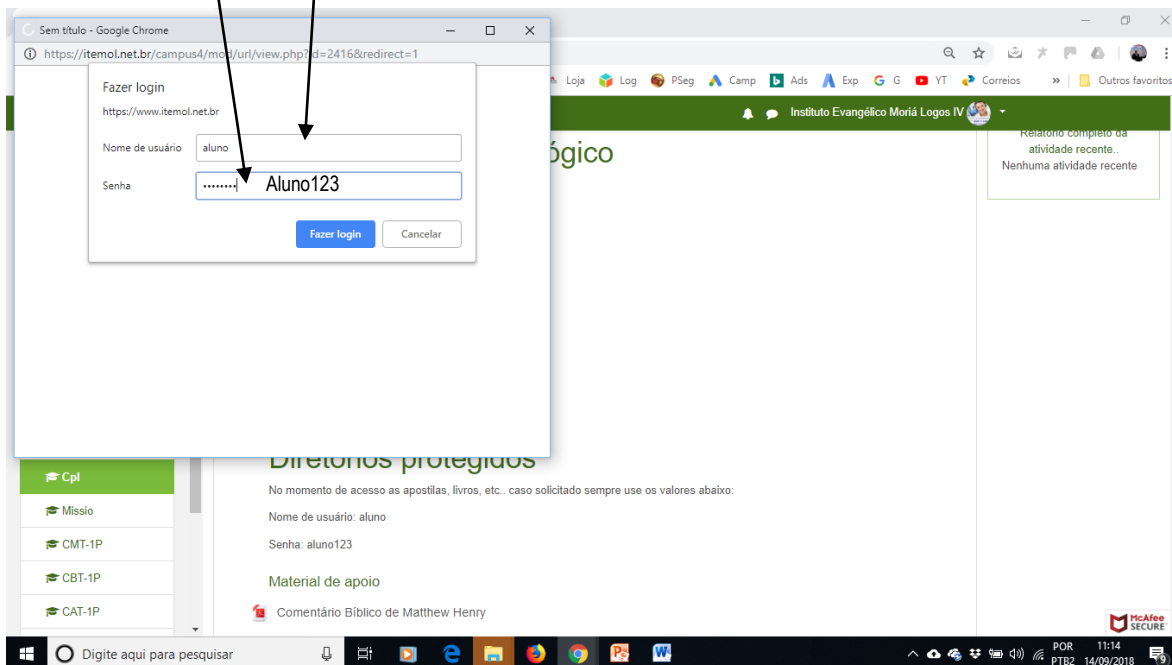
Sem título - Google Chrome

https://itemol.net.br/campus4/mod/url/view.php?id=2416&redirect=1

Fazer login
https://www.itemol.net.br
Nome de usuário aluno
Senha •••••••• Aluno123
Fazer login Cancelar

Loja Log PSeg Camp Ads Exp G YT Correios » Outros favoritos

Instituto Evangélico Moriá Logos IV

ógico

Relatório completo da atividade recente..
Nenhuma atividade recente

Diretórios protegidos

No momento de acesso as apostilas, livros, etc.. caso solicitado sempre use os valores abaixo:

Nome de usuário: aluno

Senha: aluno123

Material de apoio

Comentário Bíblico de Matthew Henry

Cpl
Missio
CMT-1P
CBT-1P
CAT-1P

McAfee SECURE

Digite aqui para pesquisar

POR PTB2 11:14 14/09/2018